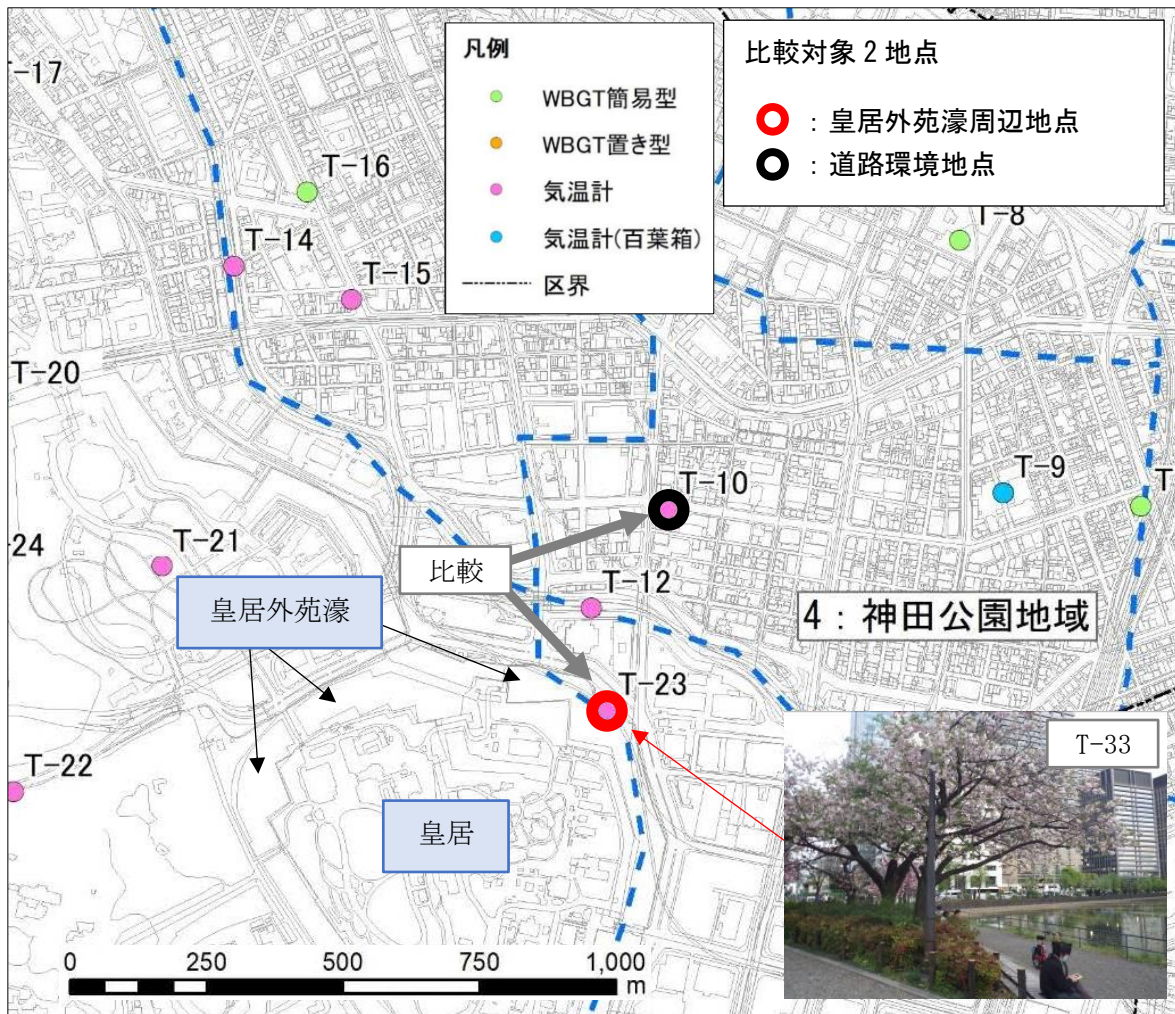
凡例

WBGT簡易型

WBGT置き型

気温計

気温計(百葉箱)

区界

比較対象 2 地点

：皇居外苑濠周辺地点

：道路環境地点

T-17

T-16

T-14

T-15

T-8

T-20

T-10

T-9

T

24

T-21

比較

T-12

4：神田公園地域

皇居外苑濠

T-23

T-33

T-22

皇居

0 250 500 750 1,000 m